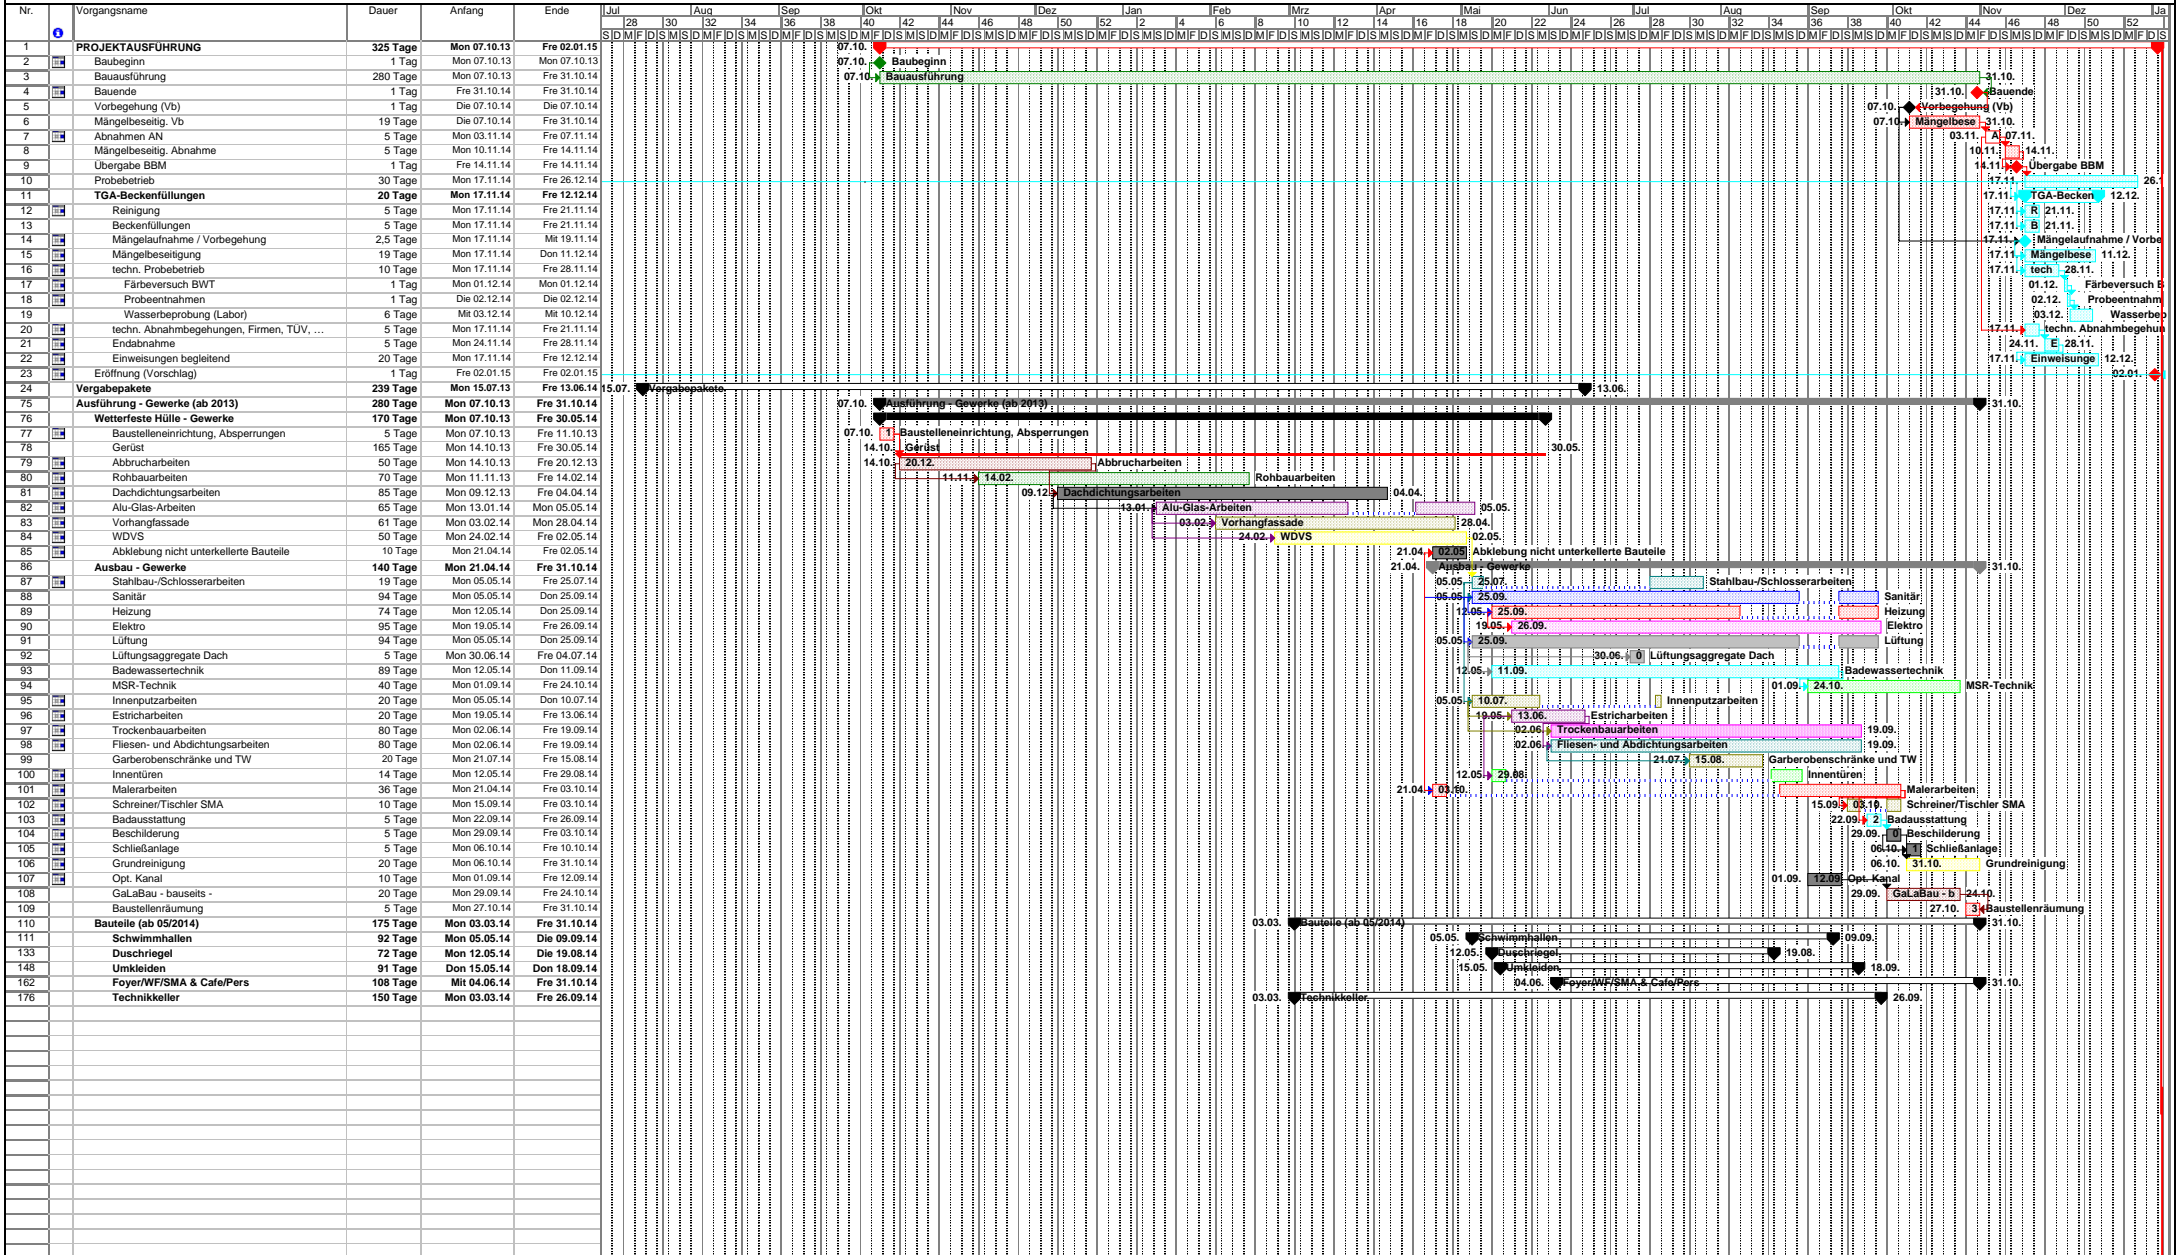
| Nr. | | Vorgangsname | Dauer | Anfang | Ende |
|---|---|---|---|---|---|
| 1 | | PROJEKTAUSFÜHRUNG | 325 Tage | Mon 07.10.13 | Fre 02.01.15 |
| 2 | | Baubeginn | 1 Tag | Mon 07.10.13 | Mon 07.10.13 |
| 3 | | Bauausführung | 280 Tage | Mon 07.10.13 | Fre 31.10.14 |
| 4 | | Bauende | 1 Tag | Fre 31.10.14 | Fre 31.10.14 |
| 5 | | Vorbegehung (Vb) | 1 Tag | Die 07.10.14 | Die 07.10.14 |
| 6 | | Mängelbeseitig. Vb | 19 Tage | Die 07.10.14 | Fre 31.10.14 |
| 7 | | Abnahmen AN | 5 Tage | Mon 03.11.14 | Fre 07.11.14 |
| 8 | | Mängelbeseitig. Abnahme | 5 Tage | Mon 10.11.14 | Fre 14.11.14 |
| 9 | | Übergabe BBM | 1 Tag | Fre 14.11.14 | Fre 14.11.14 |
| 10 | | Probebetrieb | 30 Tage | Mon 17.11.14 | Fre 26.12.14 |
| 11 | | TGA-Beckenfüllungen | 20 Tage | Mon 17.11.14 | Fre 12.12.14 |
| 12 | | Reinigung | 5 Tage | Mon 17.11.14 | Fre 21.11.14 |
| 13 | | Beckenfüllungen | 5 Tage | Mon 17.11.14 | Fre 21.11.14 |
| 14 | | Mängelaufnahme / Vorbegehung | 2,5 Tage | Mon 17.11.14 | Mit 19.11.14 |
| 15 | | Mängelbeseitigung | 19 Tage | Mon 17.11.14 | Don 11.12.14 |
| 16 | | techn. Probebetrieb | 10 Tage | Mon 17.11.14 | Fre 28.11.14 |
| 17 | | Färbeversuch BWT | 1 Tag | Mon 01.12.14 | Mon 01.12.14 |
| 18 | | Probeentnahmen | 1 Tag | Die 02.12.14 | Die 02.12.14 |
| 19 | | Wasserbeprobung (Labor) | 6 Tage | Mit 03.12.14 | Mit 10.12.14 |
| 20 | | techn. Abnahmbegehungen, Firmen, TÜV, ... | 5 Tage | Mon 17.11.14 | Fre 21.11.14 |
| 21 | | Endabnahme | 5 Tage | Mon 24.11.14 | Fre 28.11.14 |
| 22 | | Einweisungen begleitend | 20 Tage | Mon 17.11.14 | Fre 12.12.14 |
| 23 | | Eröffnung (Vorschlag) | 1 Tag | Fre 02.01.15 | Fre 02.01.15 |
| 24 | | Vergabepakete | 239 Tage | Mon 15.07.13 | Fre 13.06.14 |
| 75 | | Ausführung - Gewerke (ab 2013) | 280 Tage | Mon 07.10.13 | Fre 31.10.14 |
| 76 | | Wetterfeste Hülle - Gewerke | 170 Tage | Mon 07.10.13 | Fre 30.05.14 |
| 77 | | Baustelleneinrichtung, Absperrungen | 5 Tage | Mon 07.10.13 | Fre 11.10.13 |
| 78 | | Gerüst | 165 Tage | Mon 14.10.13 | Fre 30.05.14 |
| 79 | | Abbrucharbeiten | 50 Tage | Mon 14.10.13 | Fre 20.12.13 |
| 80 | | Rohbauarbeiten | 70 Tage | Mon 11.11.13 | Fre 14.02.14 |
| 81 | | Dachdichtungsarbeiten | 85 Tage | Mon 09.12.13 | Fre 04.04.14 |
| 82 | | Alu-Glas-Arbeiten | 65 Tage | Mon 13.01.14 | Mon 05.05.14 |
| 83 | | Vorhangfassade | 61 Tage | Mon 03.02.14 | Mon 28.04.14 |
| 84 | | WDVS | 50 Tage | Mon 24.02.14 | Fre 02.05.14 |
| 85 | | Abklebung nicht unterkellerte Bauteile | 10 Tage | Mon 21.04.14 | Fre 02.05.14 |
| 86 | | Ausbau - Gewerke | 140 Tage | Mon 21.04.14 | Fre 31.10.14 |
| 87 | | Stahlbau-/Schlosserarbeiten | 19 Tage | Mon 05.05.14 | Fre 25.07.14 |
| 88 | | Sanitär | 94 Tage | Mon 05.05.14 | Don 25.09.14 |
| 89 | | Heizung | 74 Tage | Mon 12.05.14 | Don 25.09.14 |
| 90 | | Elektro | 95 Tage | Mon 19.05.14 | Fre 26.09.14 |
| 91 | | Lüftung | 94 Tage | Mon 05.05.14 | Don 25.09.14 |
| 92 | | Lüftungsaggregate Dach | 5 Tage | Mon 30.06.14 | Fre 04.07.14 |
| 93 | | Badewassertechnik | 89 Tage | Mon 12.05.14 | Don 11.09.14 |
| 94 | | MSR-Technik | 40 Tage | Mon 01.09.14 | Fre 24.10.14 |
| 95 | | Innenputzarbeiten | 20 Tage | Mon 05.05.14 | Don 10.07.14 |
| 96 | | Estricharbeiten | 20 Tage | Mon 19.05.14 | Fre 13.06.14 |
| 97 | | Trockenbauarbeiten | 80 Tage | Mon 02.06.14 | Fre 19.09.14 |
| 98 | | Fliesen- und Abdichtungsarbeiten | 80 Tage | Mon 02.06.14 | Fre 19.09.14 |
| 99 | | Garberobenschränke und TW | 20 Tage | Mon 21.07.14 | Fre 15.08.14 |
| 100 | | Innentüren | 14 Tage | Mon 12.05.14 | Fre 29.08.14 |
| 101 | | Malerarbeiten | 36 Tage | Mon 21.04.14 | Fre 03.10.14 |
| 102 | | Schreiner/Tischler SMA | 10 Tage | Mon 15.09.14 | Fre 03.10.14 |
| 103 | | Badausstattung | 5 Tage | Mon 22.09.14 | Fre 26.09.14 |
| 104 | | Beschilderung | 5 Tage | Mon 29.09.14 | Fre 03.10.14 |
| 105 | | Schließanlage | 5 Tage | Mon 06.10.14 | Fre 10.10.14 |
| 106 | | Grundreinigung | 20 Tage | Mon 06.10.14 | Fre 31.10.14 |
| 107 | | Opt. Kanal | 10 Tage | Mon 01.09.14 | Fre 12.09.14 |
| 108 | | GaLaBau - bauseits - | 20 Tage | Mon 29.09.14 | Fre 24.10.14 |
| 109 | | Baustellenräumung | 5 Tage | Mon 27.10.14 | Fre 31.10.14 |
| 110 | | Bauteile (ab 05/2014) | 175 Tage | Mon 03.03.14 | Fre 31.10.14 |
| 111 | | Schwimmhallen | 92 Tage | Mon 05.05.14 | Die 09.09.14 |
| 133 | | Duschriegel | 72 Tage | Mon 12.05.14 | Die 19.08.14 |
| 148 | | Umkleiden | 91 Tage | Don 15.05.14 | Don 18.09.14 |
| 162 | | Foyer/WF/SMA & Cafe/Pers | 108 Tage | Mit 04.06.14 | Fre 31.10.14 |
| 176 | | Technikkeller | 150 Tage | Mon 03.03.14 | Fre 26.09.14 |

Jul Aug Sep Okt Nov Dez Jan Feb Mrz Apr Mai Jun Jul Aug Sep Okt Nov Dez Ja
28 30 32 34 36 38 40 42 44 46 48 50 52 2 4 6 8 10 12 14 16 18 20 22 24 26 28 30 32 34 36 38 40 42 44 46 48 50 52

07.10. Baubeginn; 07.10. Bauausführung 31.10.; 31.10. Bauende; 07.10. Vorbegehung (Vb); 07.10. Mängelbese 31.10.; 03.11. A 07.11.; 10.11. 14.11.; 14.11. Übergabe BBM; 17.11. 26.; 17.11. TGA-Becken 12.12.; 17.11. R 21.11.; 17.11. B 21.11.; 17.11. Mängelaufnahme / Vorbe; 17.11. Mängelbese 11.12.; 17.11. tech 28.11.; 01.12. Färbeversuch B; 02.12. Probeentnahm; 03.12. Wasserbe; 17.11. techn. Abnahmbegehun; 24.11. E 28.11.; 17.11. Einweisunge 12.12.; 02.01.; 15.07. Vergabepakete 13.06.; 07.10. Ausführung - Gewerke (ab 2013) 31.10.; 07.10. 1 Baustelleneinrichtung, Absperrungen; 14.10. Gerüst 30.05.; 14.10. 20.12. Abbrucharbeiten; 11.11. 14.02. Rohbauarbeiten; 09.12. Dachdichtungsarbeiten 04.04.; 13.01. Alu-Glas-Arbeiten 05.05.; 03.02. Vorhangfassade 28.04.; 24.02. WDVS 02.05.; 21.04. 02.05. Abklebung nicht unterkellerte Bauteile; 21.04. Ausbau - Gewerke 31.10.; 05.05. 25.07. Stahlbau-/Schlosserarbeiten; 05.05. 25.09. Sanitär; 12.05. 25.09. Heizung; 19.05. 26.09. Elektro; 05.05. 25.09. Lüftung; 30.06. 0 Lüftungsaggregate Dach; 12.05. 11.09. Badewassertechnik; 01.09. 24.10. MSR-Technik; 05.05. 10.07. Innenputzarbeiten; 19.05. 13.06. Estricharbeiten; 02.06. Trockenbauarbeiten 19.09.; 02.06. Fliesen- und Abdichtungsarbeiten 19.09.; 21.07. 15.08. Garberobenschränke und TW; 12.05. 29.08. Innentüren; 21.04. 03.10. Malerarbeiten; 15.09. 03.10. Schreiner/Tischler SMA; 22.09. 2 Badausstattung; 29.09. 0 Beschilderung; 06.10. 1 Schließanlage; 06.10. 31.10. Grundreinigung; 01.09. 12.09. Opt. Kanal; 29.09. GaLaBau - b 24.10.; 27.10. 3 Baustellenräumung; 03.03. Bauteile (ab 05/2014) 31.10.; 05.05. Schwimmhallen 09.09.; 12.05. Duschriegel 19.08.; 15.05. Umkleiden 18.09.; 04.06. Foyer/WF/SMA & Cafe/Pers 31.10.; 03.03. Technikkeller 26.09.